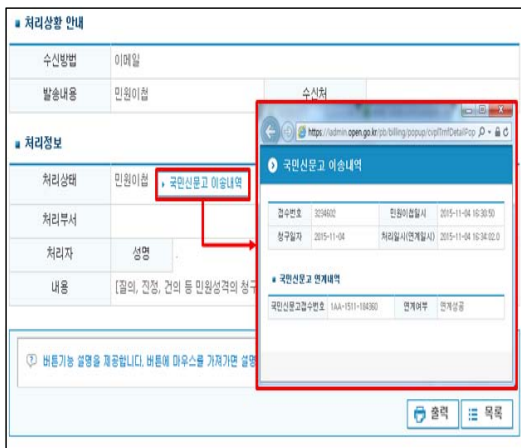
■ 처리상황 안내

| 수신방법 | 이메일 | | |
|---|---|---|---|
| 발송내용 | 민원이첩 | 수신처 | |

■ 처리정보

| 처리상태 | 민원이첩 ▸ 국민신문고 이송내역 |
|---|---|
| 처리부서 | |
| 처리자 | 성명 |
| 내용 | [질의, 진정, 건의 등 민원성격의 청구 |

https://admin.open.go.kr/pb/billing/popup/cvplTrnfDetailPop

국민신문고 이송내역

| 접수번호 | 3234602 | 민원이첩일시 | 2015-11-04 16:30:50 |
|---|---|---|---|
| 청구일자 | 2015-11-04 | 처리일시(연계일시) | 2015-11-04 16:34:02.0 |

■ 국민신문고 연계내역

| 국민신문고접수번호 | 1AA-1511-184360 | 연계여부 | 연계성공 |
|---|---|---|---|

버튼기능 설명을 제공합니다. 버튼에 마우스를 가져가면 설명

출력 목록